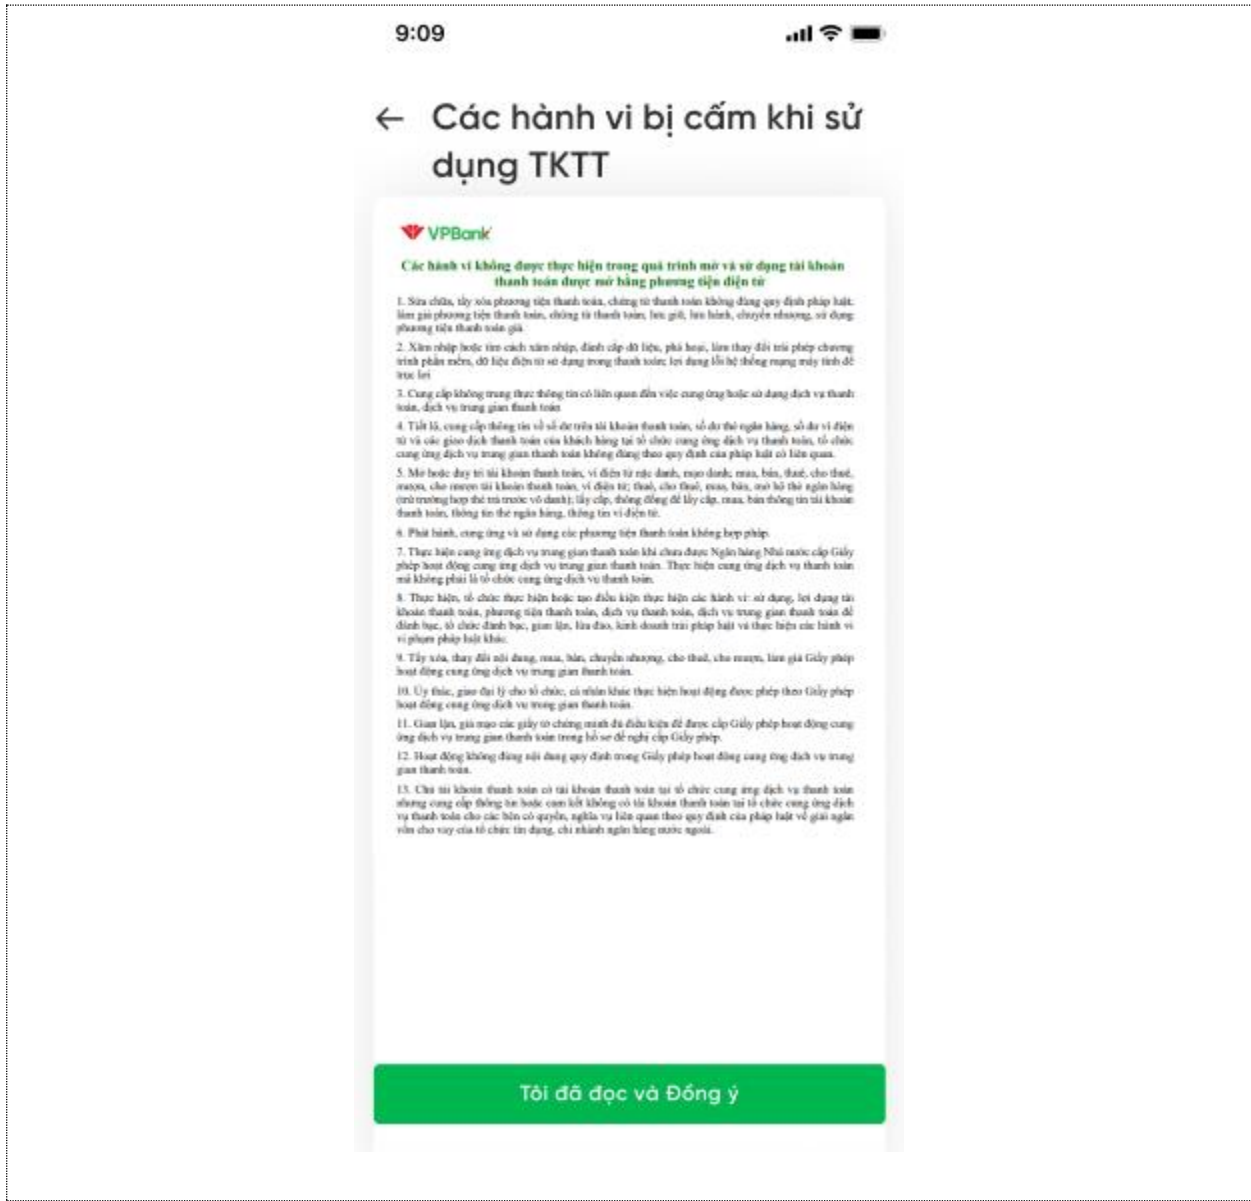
9:09

Các hành vi bị cấm khi sử dụng TKTT

VPBank

Các hành vi không được thực hiện trong quá trình mở và sử dụng tài khoản thanh toán được mở bằng phương tiện điện tử

1. Sửa chữa, tẩy xóa phương tiện thanh toán, chứng từ thanh toán không đúng quy định pháp luật; làm giả phương tiện thanh toán, chứng từ thanh toán; lưu giữ, lưu hành, chuyển nhượng, sử dụng phương tiện thanh toán giả.

2. Xâm nhập hoặc tìm cách xâm nhập, đánh cắp dữ liệu, phá hoại, làm thay đổi trái phép chương trình phần mềm, dữ liệu điện tử sử dụng trong thanh toán; lợi dụng lỗi hệ thống mạng máy tính để trục lợi.

3. Cung cấp không trung thực thông tin có liên quan đến việc cung ứng hoặc sử dụng dịch vụ thanh toán, dịch vụ trung gian thanh toán.

4. Tiết lộ, cung cấp thông tin về số dư trên tài khoản thanh toán, số dư thẻ ngân hàng, số dư ví điện tử và các giao dịch thanh toán của khách hàng tại tổ chức cung ứng dịch vụ thanh toán, tổ chức cung ứng dịch vụ trung gian thanh toán không đúng theo quy định của pháp luật có liên quan.

5. Mở hoặc duy trì tài khoản thanh toán, ví điện tử nặc danh, mạo danh; mua, bán, thuê, cho thuê, mượn, cho mượn tài khoản thanh toán, ví điện tử; thuê, cho thuê, mua, bán, mở hộ thẻ ngân hàng (trừ trường hợp thẻ trả trước vô danh); lấy cắp, thông đồng để lấy cắp, mua, bán thông tin tài khoản thanh toán, thông tin thẻ ngân hàng, thông tin ví điện tử.

6. Phát hành, cung ứng và sử dụng các phương tiện thanh toán không hợp pháp.

7. Thực hiện cung ứng dịch vụ trung gian thanh toán khi chưa được Ngân hàng Nhà nước cấp Giấy phép hoạt động cung ứng dịch vụ trung gian thanh toán. Thực hiện cung ứng dịch vụ thanh toán mà không phải là tổ chức cung ứng dịch vụ thanh toán.

8. Thực hiện, tổ chức thực hiện hoặc tạo điều kiện thực hiện các hành vi: sử dụng, lợi dụng tài khoản thanh toán, phương tiện thanh toán, dịch vụ thanh toán, dịch vụ trung gian thanh toán để đánh bạc, tổ chức đánh bạc, gian lận, lừa đảo, kinh doanh trái pháp luật và thực hiện các hành vi vi phạm pháp luật khác.

9. Tẩy xóa, thay đổi nội dung, mua, bán, chuyển nhượng, cho thuê, cho mượn, làm giả Giấy phép hoạt động cung ứng dịch vụ trung gian thanh toán.

10. Ủy thác, giao đại lý cho tổ chức, cá nhân khác thực hiện hoạt động được phép theo Giấy phép hoạt động cung ứng dịch vụ trung gian thanh toán.

11. Gian lận, giả mạo các giấy tờ chứng minh đủ điều kiện để được cấp Giấy phép hoạt động cung ứng dịch vụ trung gian thanh toán trong hồ sơ đề nghị cấp Giấy phép.

12. Hoạt động không đúng nội dung quy định trong Giấy phép hoạt động cung ứng dịch vụ trung gian thanh toán.

13. Chủ tài khoản thanh toán có tài khoản thanh toán tại tổ chức cung ứng dịch vụ thanh toán nhưng cung cấp thông tin hoặc cam kết không có tài khoản thanh toán tại tổ chức cung ứng dịch vụ thanh toán cho các bên có quyền, nghĩa vụ liên quan theo quy định của pháp luật về giải ngân vốn cho vay của tổ chức tín dụng, chi nhánh ngân hàng nước ngoài.

Tôi đã đọc và Đồng ý